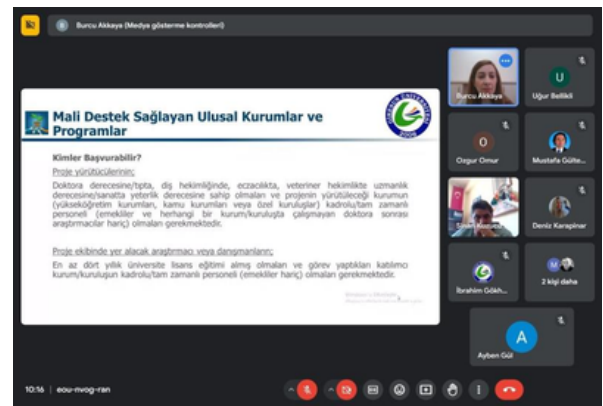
B Burcu Akkaya (Medya gösterme kontrolleri)

Mali Destek Sağlayan Ulusal Kurumlar ve Programlar

GİRESUN ÜNİVERSİTESİ 2006

Kimler Başvurabilir?

Proje yürütücülerinin;

Doktora derecesine/tıpta, diş hekimliğinde, eczacılıkta, veteriner hekimlikte uzmanlık derecesine/sanatta yeterlik derecesine sahip olmaları ve projenin yürütüleceği kurumun (yükseköğretim kurumları, kamu kurumları veya özel kuruluşlar) kadrolu/tam zamanlı personeli (emekliler ve herhangi bir kurum/kuruluşta çalışmayan doktora sonrası araştırmacılar hariç) olmaları gerekmektedir.

Proje ekibinde yer alacak araştırmacı veya danışmanların;

En az dört yıllık üniversite lisans eğitimi almış olmaları ve görev yaptıkları katılımcı kurum/kuruluşun kadrolu/tam zamanlı personeli (emekliler hariç) olmaları gerekmektedir.

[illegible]

Burcu Akkaya

U
Uğur Betilkli

O
Ozgur Omur

Mustafa Gülte...

Sinan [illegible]

Deniz Karapinar

İbrahim Gökh...

2 kişi daha

A
Ayben Gül

10:16 | eou-nvog-ran